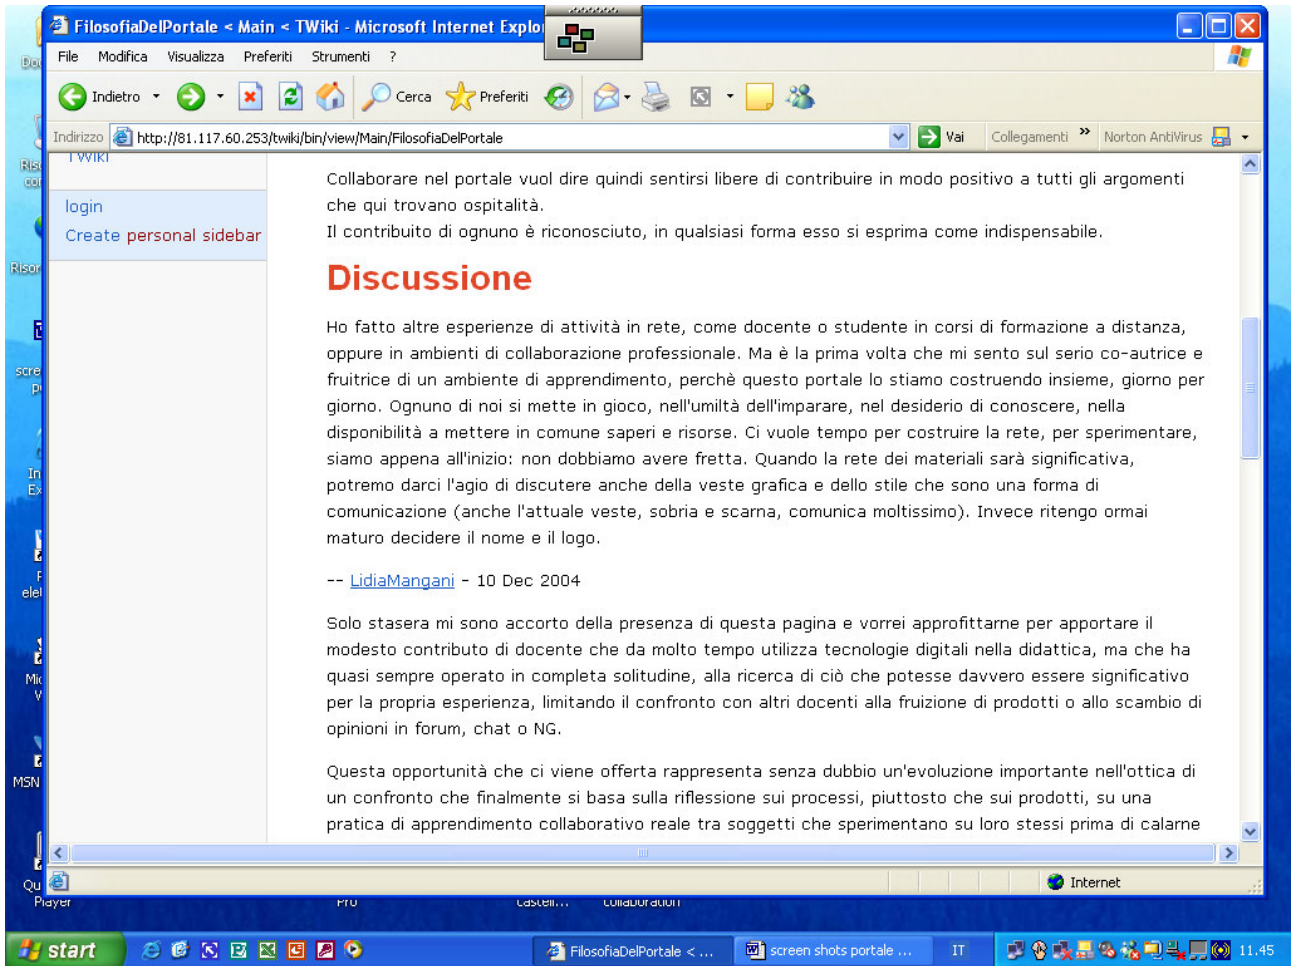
FilosofiaDelPortale < Main < TWiki - Microsoft Internet Explo

File Modifica Visualizza Preferiti Strumenti ?

Indietro Cerca Preferiti

Indirizzo http://81.117.60.253/twiki/bin/view/Main/FilosofiaDelPortale Vai Collegamenti Norton AntiVirus

TWiki

login
Create personal sidebar

Collaborare nel portale vuol dire quindi sentirsi libere di contribuire in modo positivo a tutti gli argomenti che qui trovano ospitalità.
Il contributo di ognuno è riconosciuto, in qualsiasi forma esso si esprima come indispensabile.

Discussione

Ho fatto altre esperienze di attività in rete, come docente o studente in corsi di formazione a distanza, oppure in ambienti di collaborazione professionale. Ma è la prima volta che mi sento sul serio co-autrice e fruitrice di un ambiente di apprendimento, perchè questo portale lo stiamo costruendo insieme, giorno per giorno. Ognuno di noi si mette in gioco, nell'umiltà dell'imparare, nel desiderio di conoscere, nella disponibilità a mettere in comune saperi e risorse. Ci vuole tempo per costruire la rete, per sperimentare, siamo appena all'inizio: non dobbiamo avere fretta. Quando la rete dei materiali sarà significativa, potremo darci l'agio di discutere anche della veste grafica e dello stile che sono una forma di comunicazione (anche l'attuale veste, sobria e scarna, comunica moltissimo). Invece ritengo ormai maturo decidere il nome e il logo.

-- LidiaMangani - 10 Dec 2004

Solo stasera mi sono accorto della presenza di questa pagina e vorrei approfittarne per apportare il modesto contributo di docente che da molto tempo utilizza tecnologie digitali nella didattica, ma che ha quasi sempre operato in completa solitudine, alla ricerca di ciò che potesse davvero essere significativo per la propria esperienza, limitando il confronto con altri docenti alla fruizione di prodotti o allo scambio di opinioni in forum, chat o NG.

Questa opportunità che ci viene offerta rappresenta senza dubbio un'evoluzione importante nell'ottica di un confronto che finalmente si basa sulla riflessione sui processi, piuttosto che sui prodotti, su una pratica di apprendimento collaborativo reale tra soggetti che sperimentano su loro stessi prima di calarne

Internet

start FilosofiaDelPortale < ... screen shots portale ... IT 11.45